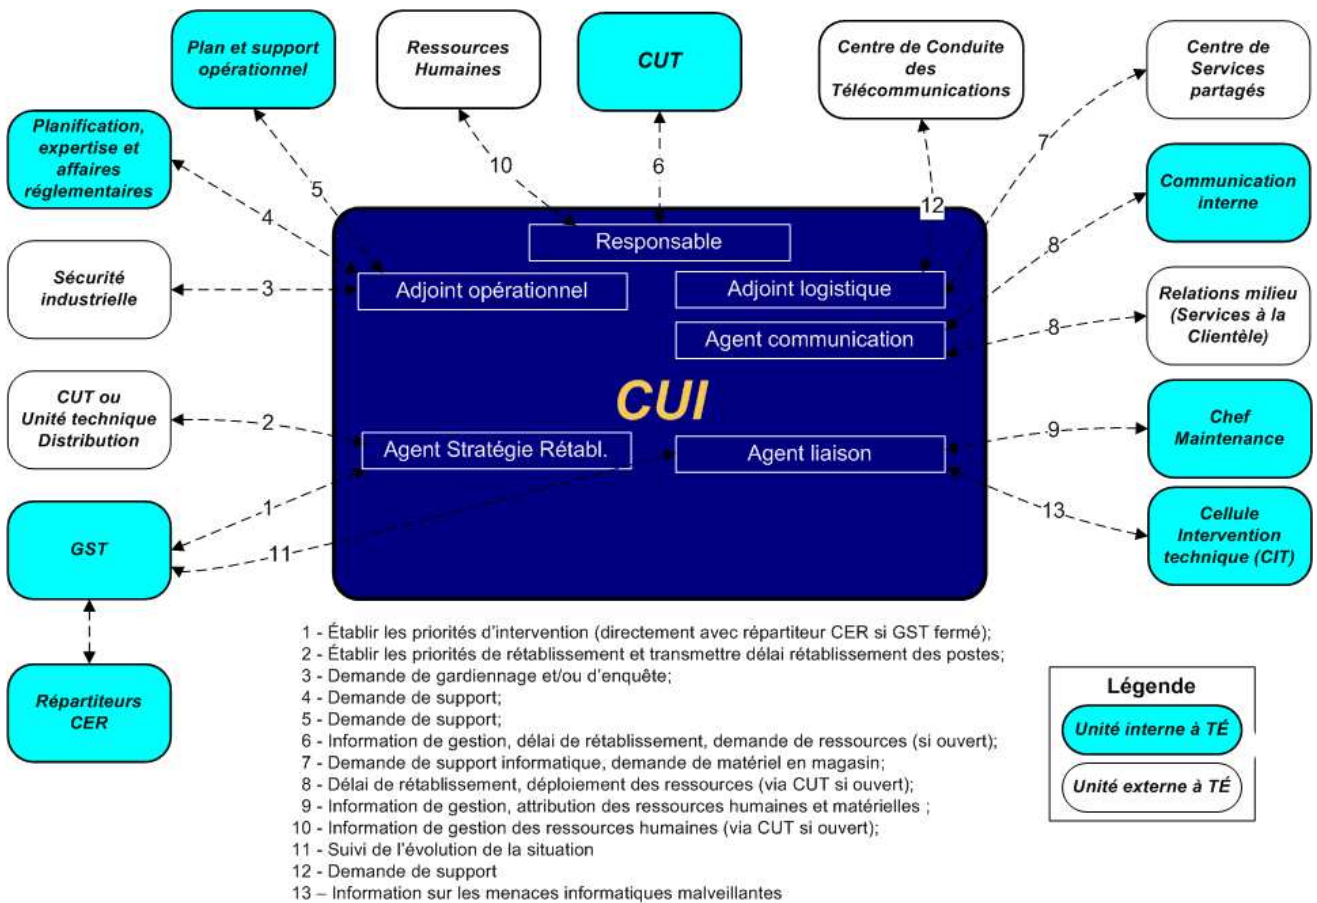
Plan et support opérationnel

Ressources Humaines

CUT

Centre de Conduite des Télécommunications

Centre de Services partagés

Planification, expertise et affaires réglementaires

Communication interne

Sécurité industrielle

Relations milieu (Services à la Clientèle)

CUT ou Unité technique Distribution

Chef Maintenance

GST

Cellule Intervention technique (CIT)

Répartiteurs CER

5

10

6

12

7

4

8

3

8

2

9

1

13

11

Responsable

Adjoint opérationnel

Adjoint logistique

Agent communication

CUI

Agent Stratégie Rétabl.

Agent liaison

1 - Établir les priorités d'intervention (directement avec répartiteur CER si GST fermé);
2 - Établir les priorités de rétablissement et transmettre délai rétablissement des postes;
3 - Demande de gardiennage et/ou d'enquête;
4 - Demande de support;
5 - Demande de support;
6 - Information de gestion, délai de rétablissement, demande de ressources (si ouvert);
7 - Demande de support informatique, demande de matériel en magasin;
8 - Délai de rétablissement, déploiement des ressources (via CUT si ouvert);
9 - Information de gestion, attribution des ressources humaines et matérielles ;
10 - Information de gestion des ressources humaines (via CUT si ouvert);
11 - Suivi de l'évolution de la situation
12 - Demande de support
13 – Information sur les menaces informatiques malveillantes

Légende

Unité interne à TÉ

Unité externe à TÉ